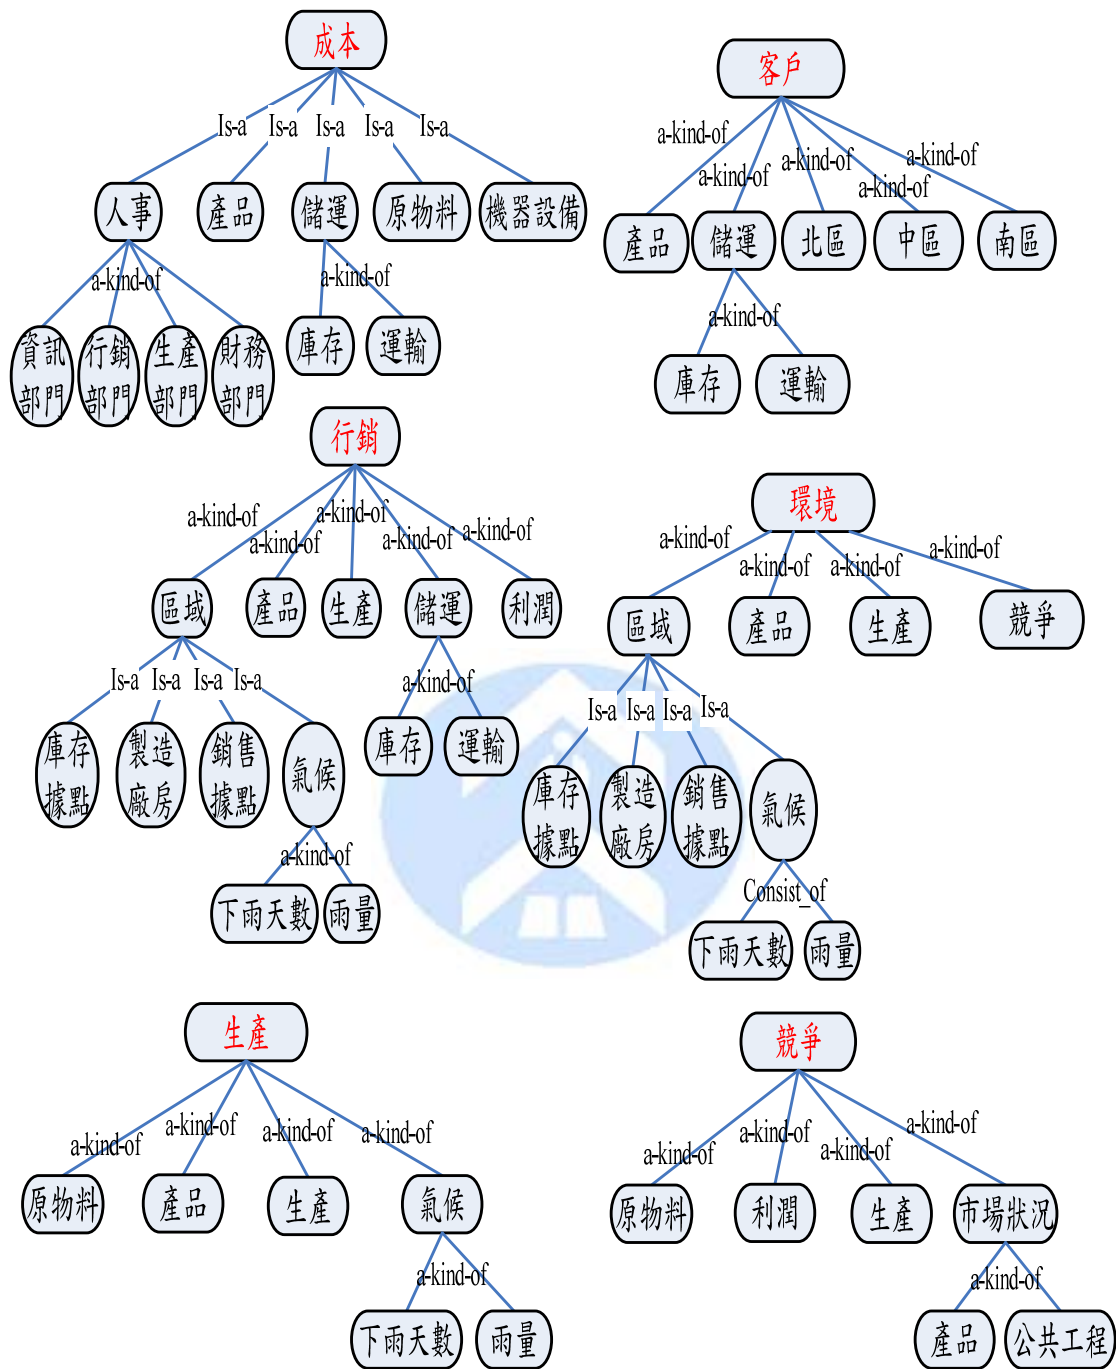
成本

Is-a Is-a Is-a Is-a Is-a

人事 產品 儲運 原物料 機器設備

a-kind-of

資訊部門 行銷部門 生產部門 財務部門

a-kind-of

庫存 運輸

客戶

a-kind-of a-kind-of a-kind-of a-kind-of a-kind-of

產品 儲運 北區 中區 南區

a-kind-of

庫存 運輸

行銷

a-kind-of a-kind-of a-kind-of a-kind-of a-kind-of

區域 產品 生產 儲運 利潤

Is-a Is-a Is-a Is-a

庫存據點 製造廠房 銷售據點 氣候

a-kind-of

下雨天數 雨量

a-kind-of

庫存 運輸

環境

a-kind-of a-kind-of a-kind-of a-kind-of

區域 產品 生產 競爭

Is-a Is-a Is-a Is-a

庫存據點 製造廠房 銷售據點 氣候

Consist_of

下雨天數 雨量

生產

a-kind-of a-kind-of a-kind-of a-kind-of

原物料 產品 生產 氣候

a-kind-of

下雨天數 雨量

競爭

a-kind-of a-kind-of a-kind-of a-kind-of

原物料 利潤 生產 市場狀況

a-kind-of

產品 公共工程